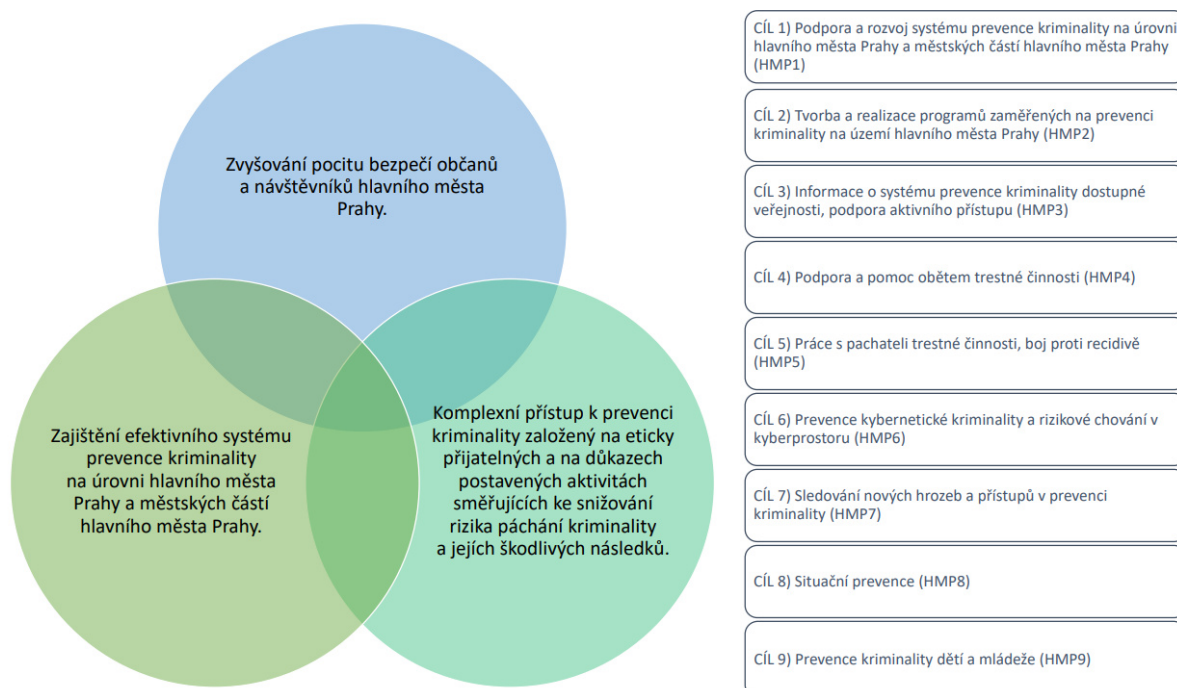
Zvyšování pocitu bezpečí občanů a návštěvníků hlavního města Prahy.

Zajištění efektivního systému prevence kriminality na úrovni hlavního města Prahy a městských částí hlavního města Prahy.

Komplexní přístup k prevenci kriminality založený na eticky přijatelných a na důkazech postavených aktivitách směřujících ke snižování rizika páchání kriminality a jejích škodlivých následků.

CÍL 1) Podpora a rozvoj systému prevence kriminality na úrovni hlavního města Prahy a městských částí hlavního města Prahy (HMP1)

CÍL 2) Tvorba a realizace programů zaměřených na prevenci kriminality na území hlavního města Prahy (HMP2)

CÍL 3) Informace o systému prevence kriminality dostupné veřejnosti, podpora aktivního přístupu (HMP3)

CÍL 4) Podpora a pomoc obětem trestné činnosti (HMP4)

CÍL 5) Práce s pachateli trestné činnosti, boj proti recidivě (HMP5)

CÍL 6) Prevence kybernetické kriminality a rizikové chování v kyberprostoru (HMP6)

CÍL 7) Sledování nových hrozeb a přístupů v prevenci kriminality (HMP7)

CÍL 8) Situační prevence (HMP8)

CÍL 9) Prevence kriminality dětí a mládeže (HMP9)